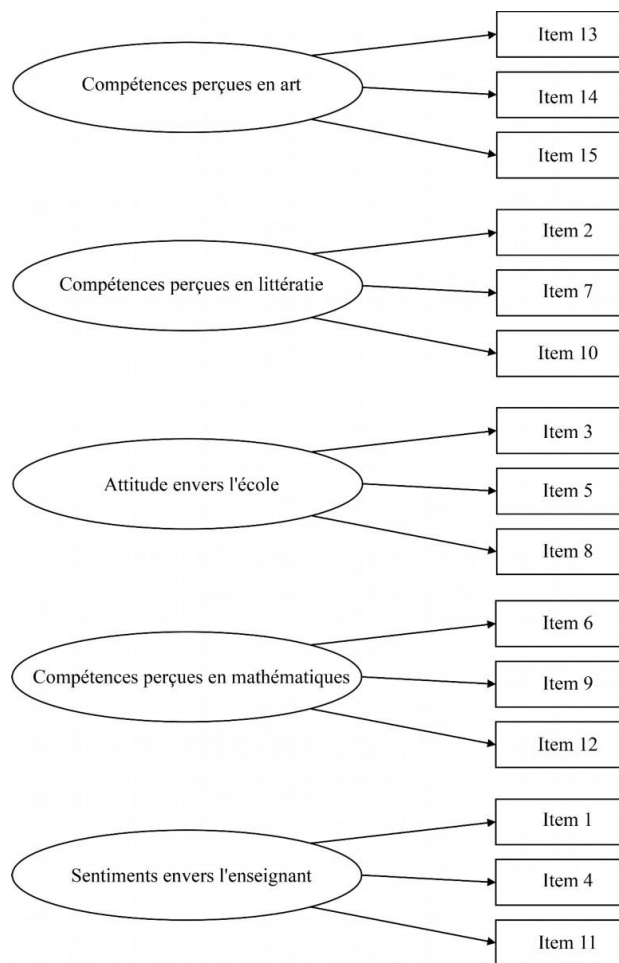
Compétences perçues en art

Item 13

Item 14

Item 15

Compétences perçues en littératie

Item 2

Item 7

Item 10

Attitude envers l'école

Item 3

Item 5

Item 8

Compétences perçues en mathématiques

Item 6

Item 9

Item 12

Sentiments envers l'enseignant

Item 1

Item 4

Item 11